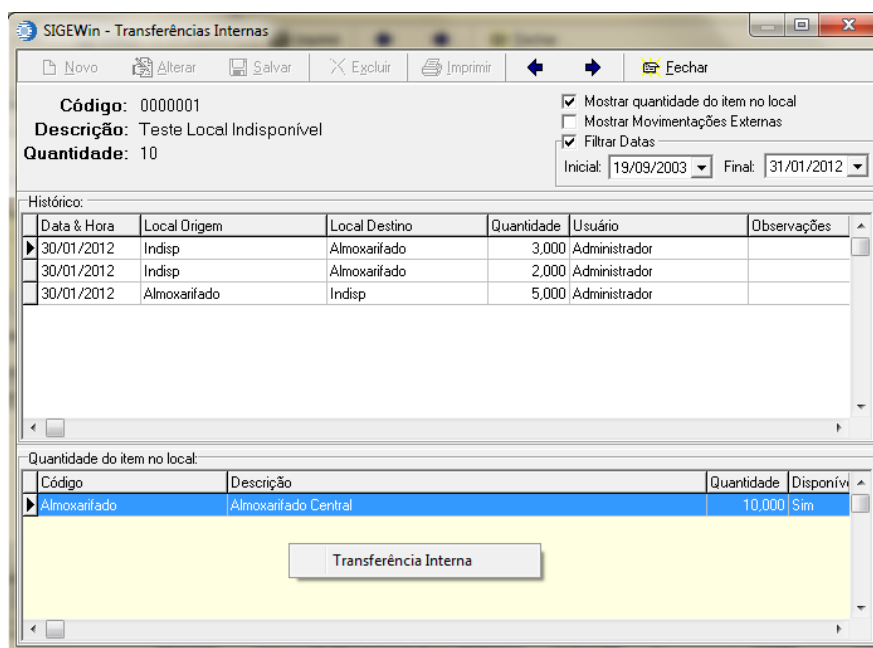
SIGEWin - Transferências Internas

Novo | Alterar | Salvar | Excluir | Imprimir | Fechar

Código: 0000001
Descrição: Teste Local Indisponível
Quantidade: 10

☑ Mostrar quantidade do item no local
☐ Mostrar Movimentações Externas
☑ Filtrar Datas
Inicial: 19/09/2003 Final: 31/01/2012

Histórico:

| Data & Hora | Local Origem | Local Destino | Quantidade | Usuário | Observações |
|---|---|---|---|---|---|
| 30/01/2012 | Indisp | Almoxarifado | 3,000 | Administrador | |
| 30/01/2012 | Indisp | Almoxarifado | 2,000 | Administrador | |
| 30/01/2012 | Almoxarifado | Indisp | 5,000 | Administrador | |

Quantidade do item no local:

| Código | Descrição | Quantidade | Disponív |
|---|---|---|---|
| Almoxarifado | Almoxarifado Central | 10,000 | Sim |

Transferência Interna